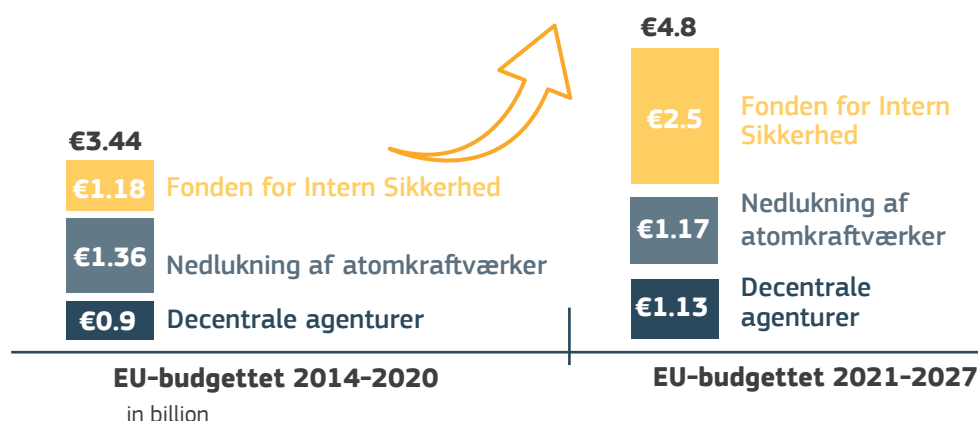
€3.44

€1.18 Fonden for Intern Sikkerhed

€1.36 Nedlukning af atomkraftværker

€0.9 Decentrale agenturer

EU-budgettet 2014-2020

in billion

€4.8

€2.5 Fonden for Intern Sikkerhed

€1.17 Nedlukning af atomkraftværker

€1.13 Decentrale agenturer

EU-budgettet 2021-2027